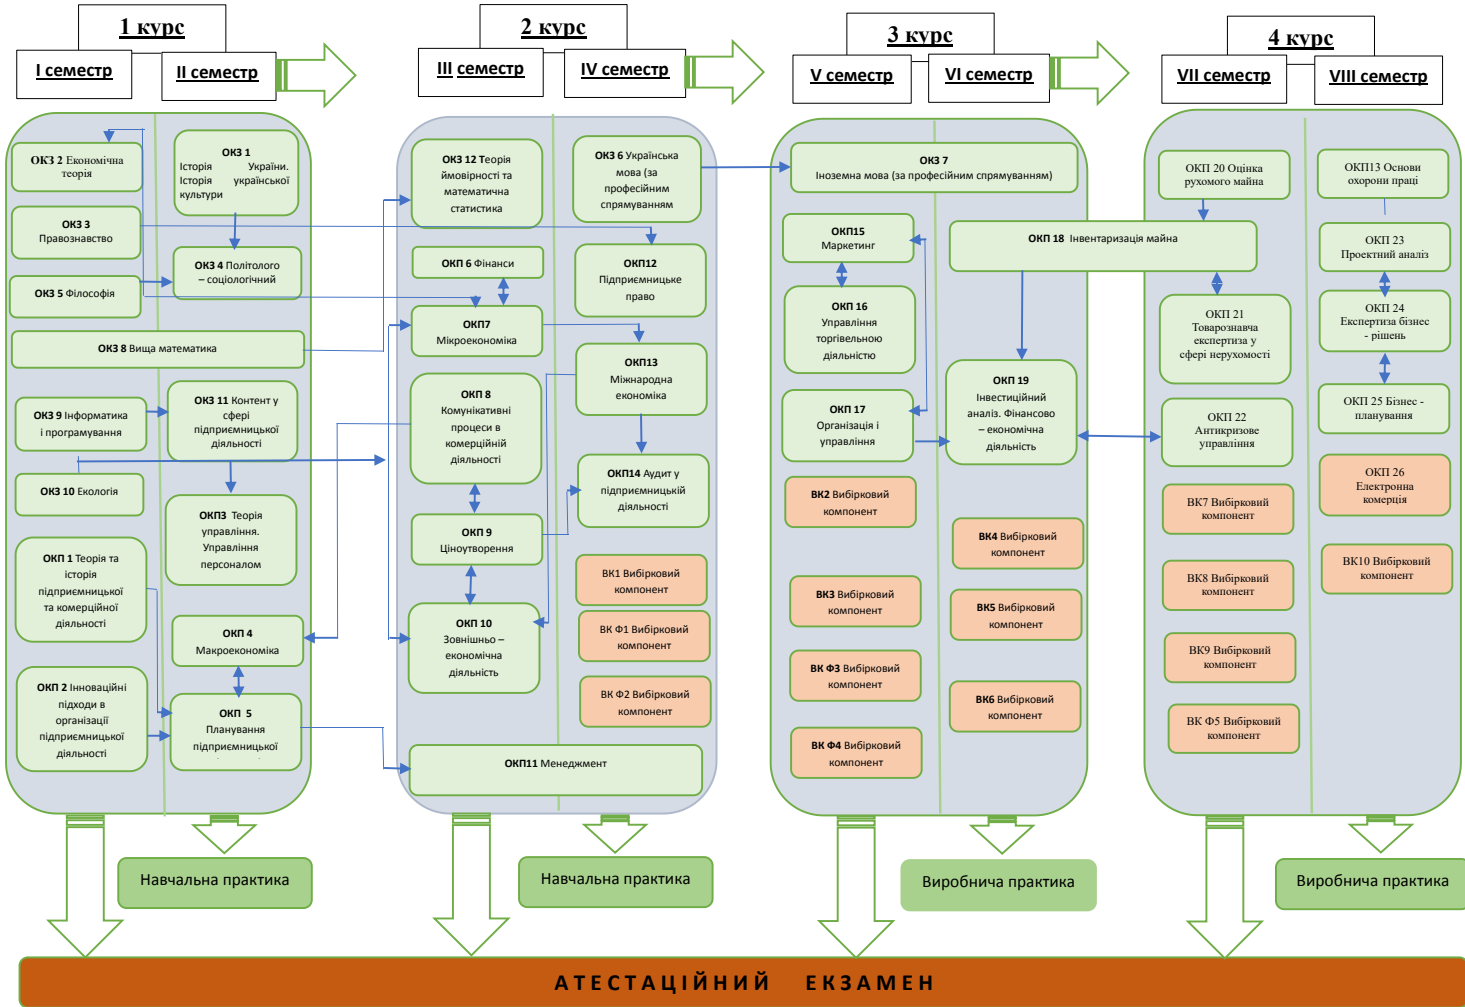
1 курс

I семестр

II семестр

ОК3 2 Економічна теорія

ОК3 1 Історія України. Історія української культури

ОК3 3 Правознавство

ОК3 4 Політолого – соціологічний

ОК3 5 Філософія

ОК3 8 Вища математика

ОК3 9 Інформатика і програмування

ОК3 11 Контент у сфері підприємницької діяльності

ОК3 10 Екологія

ОКП3 Теорія управління. Управління персоналом

ОКП 1 Теорія та історія підприємницької та комерційної діяльності

ОКП 4 Макроекономіка

ОКП 2 Інноваційні підходи в організації підприємницької діяльності

ОКП 5 Планування підприємницької

2 курс

III семестр

IV семестр

ОК3 12 Теорія ймовірності та математична статистика

ОК3 6 Українська мова (за професійним спрямуванням

ОКП 6 Фінанси

ОКП12 Підприємницьке право

ОКП7 Мікроекономіка

ОКП13 Міжнародна економіка

ОКП 8 Комунікативні процеси в комерційній діяльності

ОКП14 Аудит у підприємницькій діяльності

ОКП 9 Ціноутворення

ВК1 Вибірковий компонент

ОКП 10 Зовнішньо – економічна діяльність

ВК Ф1 Вибірковий компонент

ВК Ф2 Вибірковий компонент

ОКП11 Менеджмент

3 курс

V семестр

VI семестр

ОК3 7 Іноземна мова (за професійним спрямуванням)

ОКП15 Маркетинг

ОКП 18 Інвентаризація майна

ОКП 16 Управління торгівельною діяльністю

ОКП 17 Організація і управління

ОКП 19 Інвестиційний аналіз. Фінансово – економічна діяльність

ВК2 Вибірковий компонент

ВК4 Вибірковий компонент

ВК3 Вибірковий компонент

ВК5 Вибірковий компонент

ВК Ф3 Вибірковий компонент

ВК6 Вибірковий компонент

ВК Ф4 Вибірковий компонент

4 курс

VII семестр

VIII семестр

ОКП 20 Оцінка рухомого майна

ОКП13 Основи охорони праці

ОКП 23 Проектний аналіз

ОКП 21 Товарознавча експертиза у сфері нерухомості

ОКП 24 Експертиза бізнес - рішень

ОКП 22 Антикризове управління

ОКП 25 Бізнес - планування

ОКП 26 Електронна комерція

ВК7 Вибірковий компонент

ВК8 Вибірковий компонент

ВК10 Вибірковий компонент

ВК9 Вибірковий компонент

ВК Ф5 Вибірковий компонент

Навчальна практика

Навчальна практика

Виробнича практика

Виробнича практика

АТЕСТАЦІЙНИЙ ЕКЗАМЕН